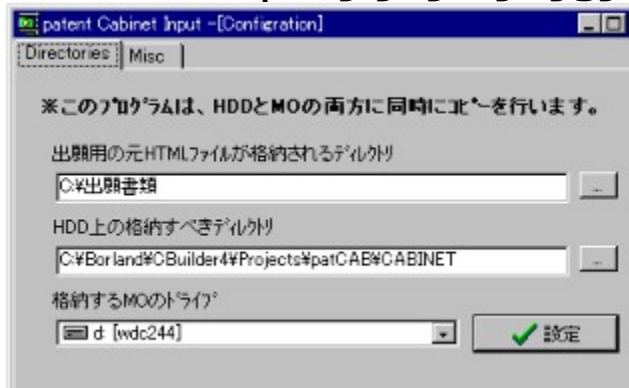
patent Cabinet Input -[Configration]

Directories | Misc

※このﾌﾟﾛｸﾞﾗﾑは、HDDとMOの両方に同時にｺﾋﾟｰを行います。

出願用の元HTMLﾌｧｲﾙが格納されるﾃﾞｨﾚｸﾄﾘ

C:¥出願書類

...

HDD上の格納すべきﾃﾞｨﾚｸﾄﾘ

C:¥Borland¥CBuilder4¥Projects¥patCAB¥CABINET

...

格納するMOのﾄﾞﾗｲﾌﾞ

d: [wdc244]

設定